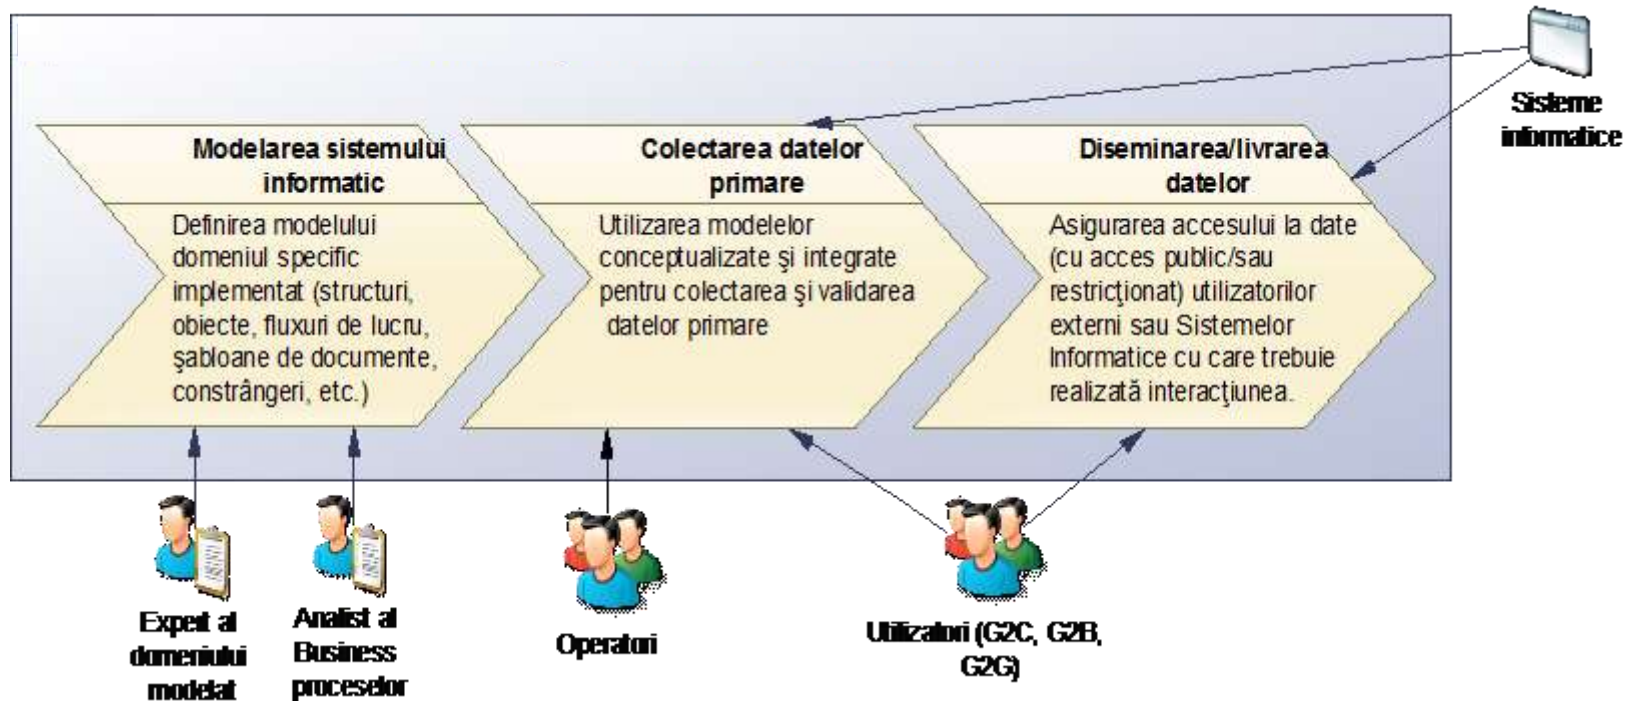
Sisteme informatice

Modelarea sistemului informatic

Definirea modelului domeniul specific implementat (structuri, obiecte, fluxuri de lucru, şabloane de documente, constrângeri, etc.)

Colectarea datelor primare

Utilizarea modelelor conceptualizate şi integrate pentru colectarea şi validarea datelor primare

Diseminarea/livrarea datelor

Asigurarea accesului la date (cu acces public/sau restricţionat) utilizatorilor externi sau Sistemelor Informatice cu care trebuie realizată interacţiunea.

Expert al domeniului modelat

Analist al Business proceselor

Operatori

Utilizatori (G2C, G2B, G2G)